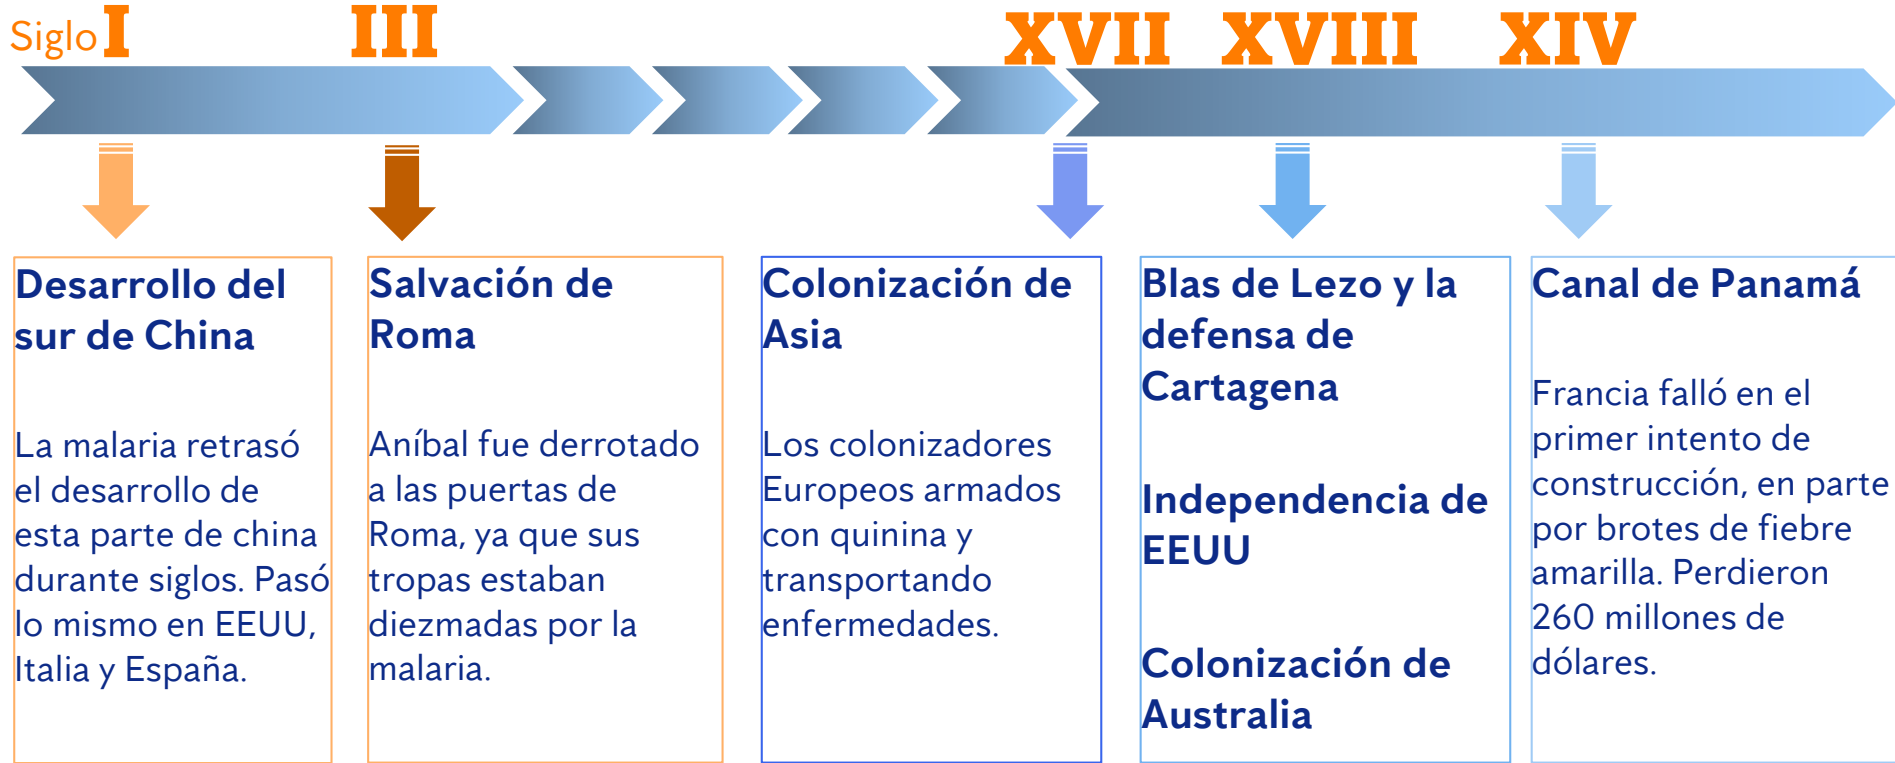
Siglo I III XVII XVIII XIV

Desarrollo del sur de China

La malaria retrasó el desarrollo de esta parte de china durante siglos. Pasó lo mismo en EEUU, Italia y España.

Salvación de Roma

Aníbal fue derrotado a las puertas de Roma, ya que sus tropas estaban diezmadas por la malaria.

Colonización de Asia

Los colonizadores Europeos armados con quinina y transportando enfermedades.

Blas de Lezo y la defensa de Cartagena

Independencia de EEUU

Colonización de Australia

Canal de Panamá

Francia falló en el primer intento de construcción, en parte por brotes de fiebre amarilla. Perdieron 260 millones de dólares.